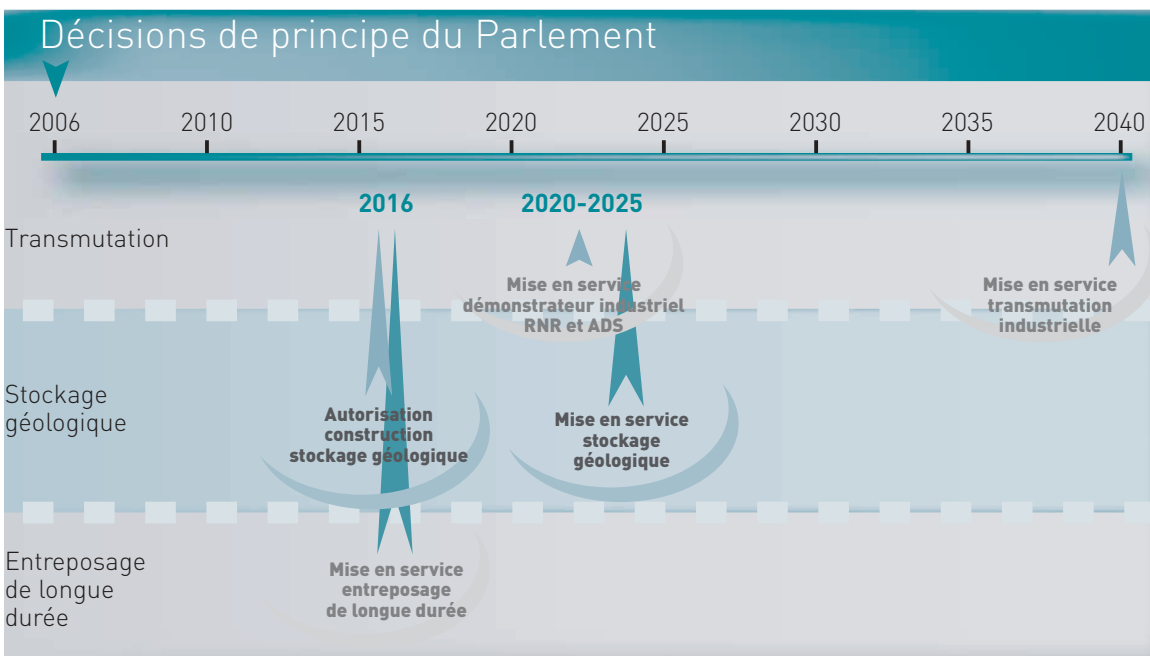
Décisions de principe du Parlement

2006 2010 2015 2020 2025 2030 2035 2040

2016

2020-2025

Transmutation

Mise en service démonstrateur industriel RNR et ADS

Mise en service transmutation industrielle

Stockage géologique

Autorisation construction stockage géologique

Mise en service stockage géologique

Entreposage de longue durée

Mise en service entreposage de longue durée